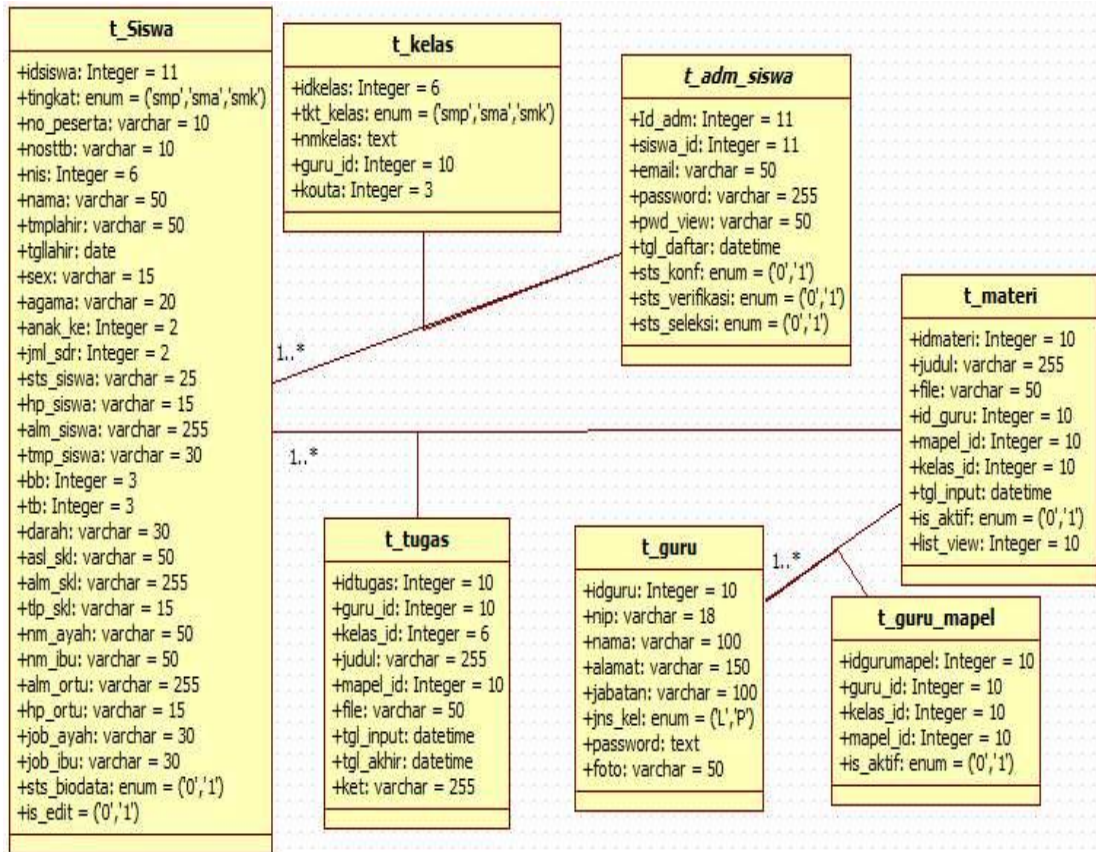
t_Siswa

+idsiswa: Integer = 11
+tingkat: enum = ('smp','sma','smk')
+no_peserta: varchar = 10
+nosttb: varchar = 10
+nis: Integer = 6
+nama: varchar = 50
+tmplahir: varchar = 50
+tgllahir: date
+sex: varchar = 15
+agama: varchar = 20
+anak_ke: Integer = 2
+jml_sdr: Integer = 2
+sts_siswa: varchar = 25
+hp_siswa: varchar = 15
+alm_siswa: varchar = 255
+tmp_siswa: varchar = 30
+bb: Integer = 3
+tb: Integer = 3
+darah: varchar = 30
+asl_skl: varchar = 50
+alm_skl: varchar = 255
+tlp_skl: varchar = 15
+nm_ayah: varchar = 50
+nm_ibu: varchar = 50
+alm_ortu: varchar = 255
+hp_ortu: varchar = 15
+job_ayah: varchar = 30
+job_ibu: varchar = 30
+sts_biodata: enum = ('0','1')
+is_edit = ('0','1')

t_kelas

+idkelas: Integer = 6
+tkt_kelas: enum = ('smp','sma','smk')
+nmkelas: text
+guru_id: Integer = 10
+kouta: Integer = 3

t_adm_siswa

+Id_adm: Integer = 11
+siswa_id: Integer = 11
+email: varchar = 50
+password: varchar = 255
+pwd_view: varchar = 50
+tgl_daftar: datetime
+sts_konf: enum = ('0','1')
+sts_verifikasi: enum = ('0','1')
+sts_seleksi: enum = ('0','1')

t_materi

+idmateri: Integer = 10
+judul: varchar = 255
+file: varchar = 50
+id_guru: Integer = 10
+mapel_id: Integer = 10
+kelas_id: Integer = 10
+tgl_input: datetime
+is_aktif: enum = ('0','1')
+list_view: Integer = 10

1..*

1..*

t_tugas

+idtugas: Integer = 10
+guru_id: Integer = 10
+kelas_id: Integer = 6
+judul: varchar = 255
+mapel_id: Integer = 10
+file: varchar = 50
+tgl_input: datetime
+tgl_akhir: datetime
+ket: varchar = 255

t_guru

+idguru: Integer = 10
+nip: varchar = 18
+nama: varchar = 100
+alamat: varchar = 150
+jabatan: varchar = 100
+jns_kel: enum = ('L','P')
+password: text
+foto: varchar = 50

1..*

t_guru_mapel

+idgurumapel: Integer = 10
+guru_id: Integer = 10
+kelas_id: Integer = 10
+mapel_id: Integer = 10
+is_aktif: enum = ('0','1')